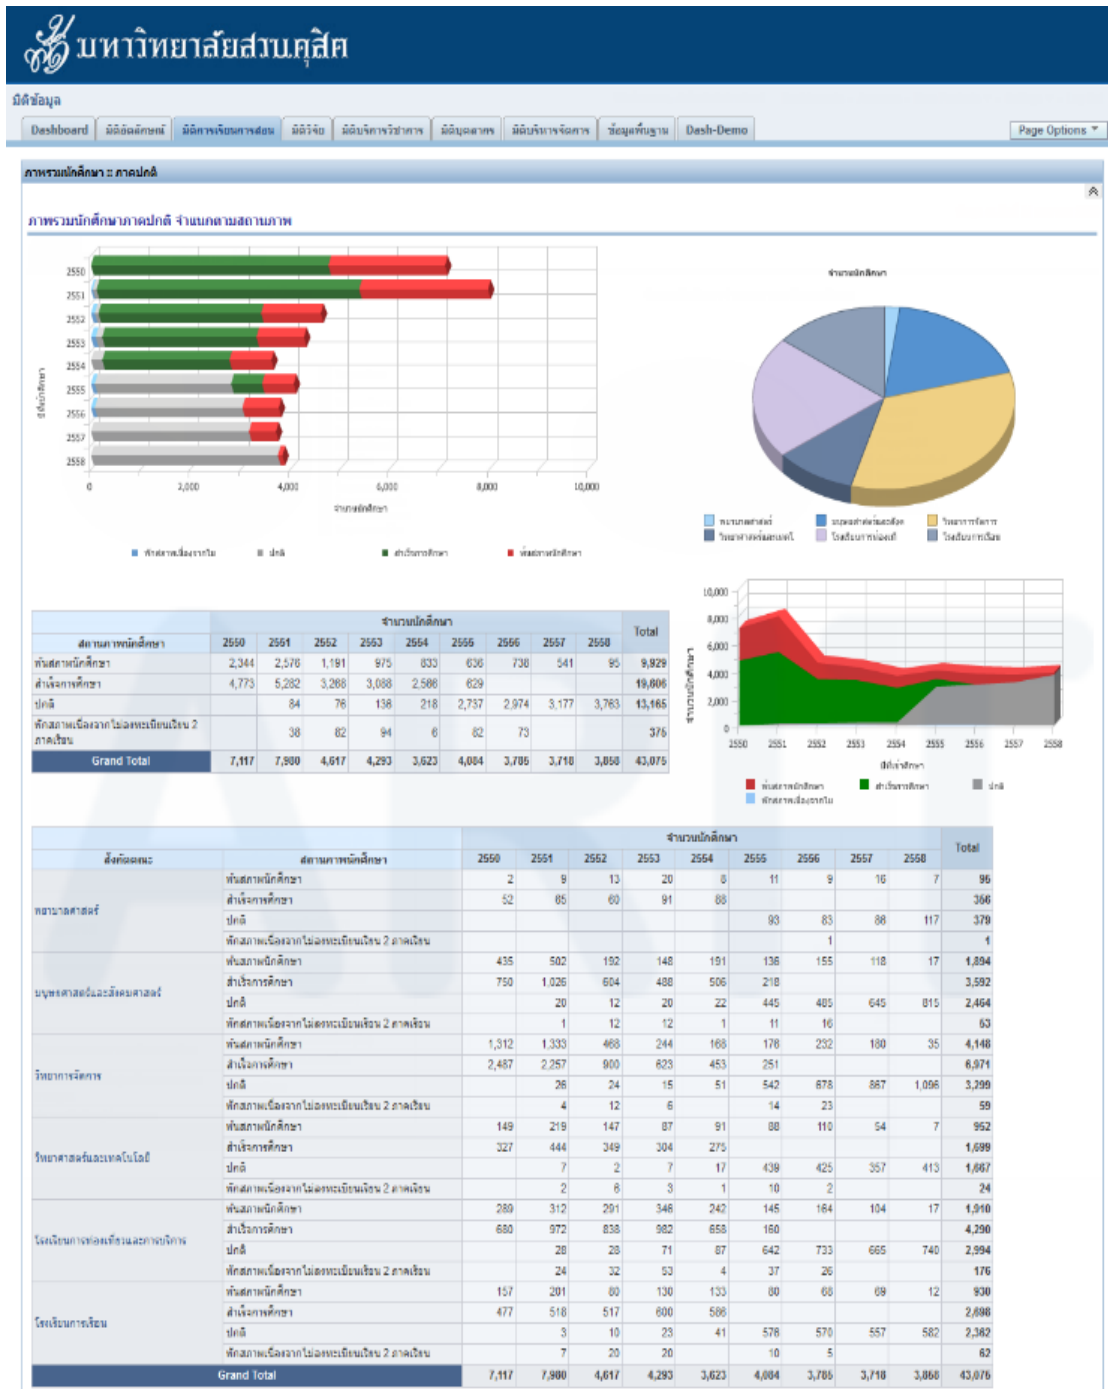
มหาวิทยาลัยสวนดุสิต

มิติข้อมูล

Dashboard | มิตินักศึกษา | มิติการเรียนการสอน | มิติวิจัย | มิติบริการวิชาการ | มิติบุคลากร | มิติบริหารจัดการ | ข้อมูลพื้นฐาน | Dash-Demo | Page Options

ภาพรวมนักศึกษา :: ภาคปกติ

ภาพรวมนักศึกษาภาคปกติ จำแนกตามสถานภาพ

2550
2551
2552
2553
2554
2555
2556
2557
2558
ปีการศึกษา
0 2,000 4,000 6,000 8,000 10,000
จำนวนนักศึกษา

■ พักสภาพเนื่องจากไม่ลง ■ ปกติ ■ สำเร็จการศึกษา ■ พ้นสภาพนักศึกษา

จำนวนนักศึกษา

■ พยาบาลศาสตร์ ■ มนุษยศาสตร์และสังคม ■ วิทยาการจัดการ ■ วิทยาศาสตร์และเทคโนโลยี ■ โรงเรียนการท่องเที่ยว ■ โรงเรียนการเรือน

10,000
8,000
6,000
4,000
2,000
0
จำนวนนักศึกษา
2550 2551 2552 2553 2554 2555 2556 2557 2558
ปีการศึกษา
■ พ้นสภาพนักศึกษา ■ สำเร็จการศึกษา ■ ปกติ ■ พักสภาพเนื่องจากไม่ลง

| สถานภาพนักศึกษา | 2550 | 2551 | 2552 | 2553 | 2554 | 2555 | 2556 | 2557 | 2558 | Total |
|---|---|---|---|---|---|---|---|---|---|---|
| พ้นสภาพนักศึกษา | 2,344 | 2,576 | 1,191 | 975 | 833 | 636 | 738 | 541 | 95 | 9,929 |
| สำเร็จการศึกษา | 4,773 | 5,282 | 3,288 | 3,088 | 2,586 | 629 | | | | 19,606 |
| ปกติ | | 84 | 76 | 136 | 218 | 2,737 | 2,974 | 3,177 | 3,763 | 13,165 |
| พักสภาพเนื่องจากไม่ลงทะเบียนเรียน 2 ภาคเรียน | | 38 | 82 | 94 | 6 | 82 | 73 | | | 375 |
| Grand Total | 7,117 | 7,980 | 4,617 | 4,293 | 3,623 | 4,084 | 3,785 | 3,718 | 3,858 | 43,075 |

| สังกัดคณะ | สถานภาพนักศึกษา | 2550 | 2551 | 2552 | 2553 | 2554 | 2555 | 2556 | 2557 | 2558 | Total |
|---|---|---|---|---|---|---|---|---|---|---|---|
| พยาบาลศาสตร์ | พ้นสภาพนักศึกษา | 2 | 9 | 13 | 20 | 8 | 11 | 9 | 16 | 7 | 95 |
| | สำเร็จการศึกษา | 52 | 65 | 60 | 91 | 88 | | | | | 356 |
| | ปกติ | | | | | | 93 | 83 | 88 | 117 | 379 |
| | พักสภาพเนื่องจากไม่ลงทะเบียนเรียน 2 ภาคเรียน | | | | | | | 1 | | | 1 |
| มนุษยศาสตร์และสังคมศาสตร์ | พ้นสภาพนักศึกษา | 435 | 502 | 192 | 148 | 191 | 136 | 155 | 118 | 17 | 1,894 |
| | สำเร็จการศึกษา | 750 | 1,026 | 604 | 488 | 506 | 218 | | | | 3,592 |
| | ปกติ | | 20 | 12 | 20 | 22 | 445 | 485 | 645 | 815 | 2,464 |
| | พักสภาพเนื่องจากไม่ลงทะเบียนเรียน 2 ภาคเรียน | | 1 | 12 | 12 | 1 | 11 | 16 | | | 53 |
| วิทยาการจัดการ | พ้นสภาพนักศึกษา | 1,312 | 1,333 | 468 | 244 | 168 | 178 | 232 | 180 | 35 | 4,148 |
| | สำเร็จการศึกษา | 2,487 | 2,257 | 900 | 623 | 453 | 251 | | | | 6,971 |
| | ปกติ | | 26 | 24 | 15 | 51 | 542 | 678 | 867 | 1,096 | 3,299 |
| | พักสภาพเนื่องจากไม่ลงทะเบียนเรียน 2 ภาคเรียน | | 4 | 12 | 6 | | 14 | 23 | | | 59 |
| วิทยาศาสตร์และเทคโนโลยี | พ้นสภาพนักศึกษา | 149 | 219 | 147 | 87 | 91 | 88 | 110 | 54 | 7 | 952 |
| | สำเร็จการศึกษา | 327 | 444 | 349 | 304 | 275 | | | | | 1,699 |
| | ปกติ | | 7 | 2 | 7 | 17 | 439 | 425 | 357 | 413 | 1,667 |
| | พักสภาพเนื่องจากไม่ลงทะเบียนเรียน 2 ภาคเรียน | | 2 | 6 | 3 | 1 | 10 | 2 | | | 24 |
| โรงเรียนการท่องเที่ยวและการบริการ | พ้นสภาพนักศึกษา | 289 | 312 | 291 | 346 | 242 | 145 | 164 | 104 | 17 | 1,910 |
| | สำเร็จการศึกษา | 680 | 972 | 838 | 982 | 658 | 160 | | | | 4,290 |
| | ปกติ | | 28 | 28 | 71 | 87 | 642 | 733 | 665 | 740 | 2,994 |
| | พักสภาพเนื่องจากไม่ลงทะเบียนเรียน 2 ภาคเรียน | | 24 | 32 | 53 | 4 | 37 | 26 | | | 176 |
| โรงเรียนการเรือน | พ้นสภาพนักศึกษา | 157 | 201 | 80 | 130 | 133 | 80 | 68 | 69 | 12 | 930 |
| | สำเร็จการศึกษา | 477 | 518 | 517 | 600 | 586 | | | | | 2,698 |
| | ปกติ | | 3 | 10 | 23 | 41 | 578 | 570 | 557 | 582 | 2,362 |
| | พักสภาพเนื่องจากไม่ลงทะเบียนเรียน 2 ภาคเรียน | | 7 | 20 | 20 | | 10 | 5 | | | 62 |
| Grand Total | | 7,117 | 7,980 | 4,617 | 4,293 | 3,623 | 4,084 | 3,785 | 3,718 | 3,858 | 43,075 |